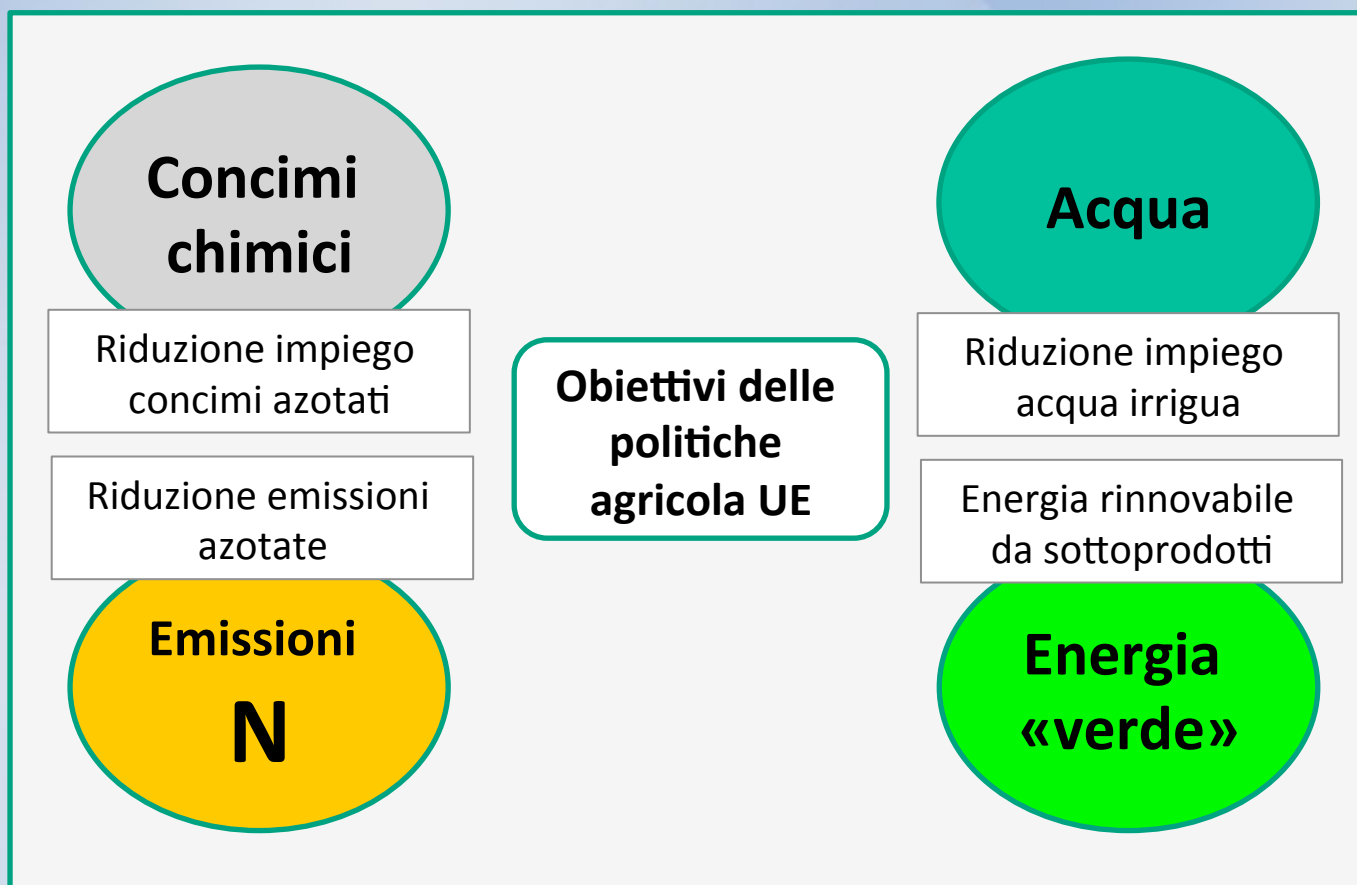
Concimi chimici

Riduzione impiego concimi azotati

Riduzione emissioni azotate

Emissioni

N

Obiettivi delle politiche agricola UE

Acqua

Riduzione impiego acqua irrigua

Energia rinnovabile da sottoprodotti

Energia «verde»